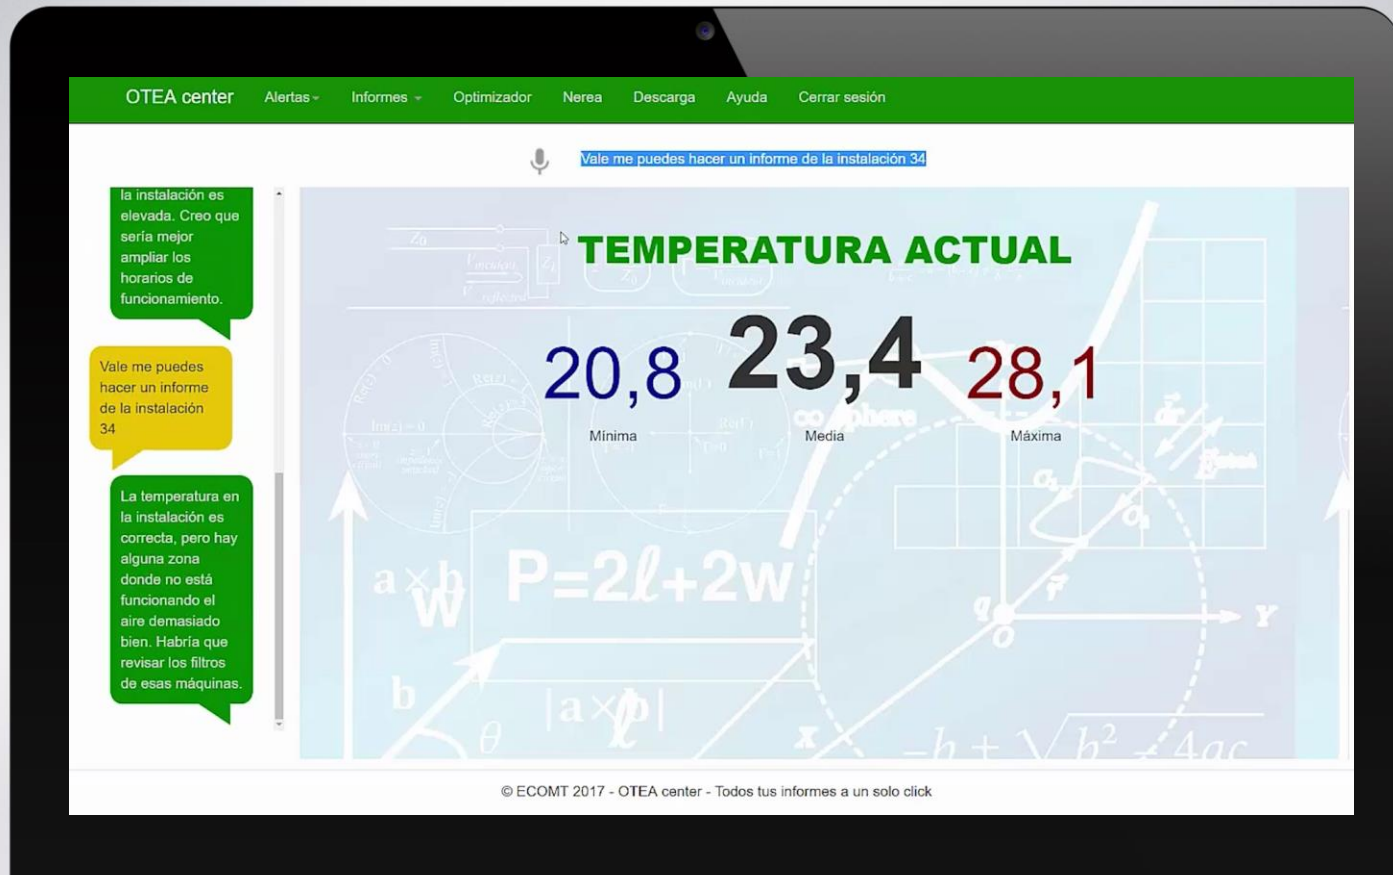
OTEA center Alertas Informes Optimizador Nerea Descarga Ayuda Cerrar sesión

Vale me puedes hacer un informe de la instalación 34

la instalación es elevada. Creo que sería mejor ampliar los horarios de funcionamiento.

Vale me puedes hacer un informe de la instalación 34

La temperatura en la instalación es correcta, pero hay alguna zona donde no está funcionando el aire demasiado bien. Habría que revisar los filtros de esas máquinas.

TEMPERATURA ACTUAL

20,8
Mínima

23,4
Media

28,1
Máxima

P=2ℓ+2w

© ECOMT 2017 - OTEA center - Todos tus informes a un solo click